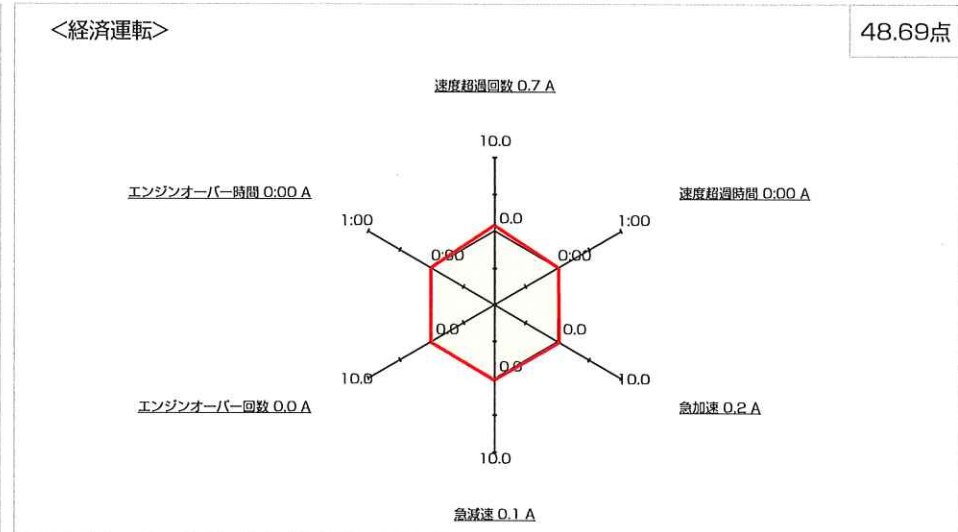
<経済運転>

48.69点

速度超過回数 0.7 A

10.0

エンジンオーバー時間 0:00 A

速度超過時間 0:00 A

1:00

0.0

1:00

0:00

0:00

0.0

0.0

0.0

10.0

10.0

エンジンオーバー回数 0.0 A

急加速 0.2 A

10.0

急減速 0.1 A